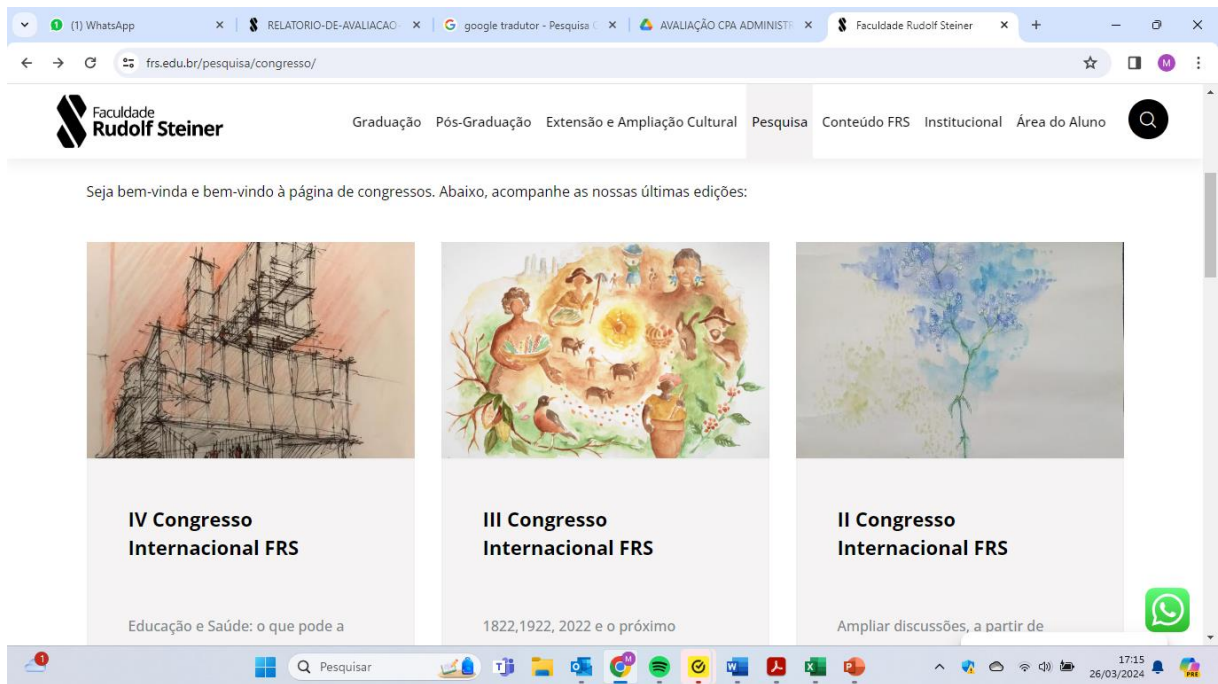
(1) WhatsApp × | RELATORIO-DE-AVALIACAO × | google tradutor - Pesquisa × | AVALIAÇÃO CPA ADMINISTR × | Faculdade Rudolf Steiner × | +

frs.edu.br/pesquisa/congresso/

Faculdade Rudolf Steiner

Graduação Pós-Graduação Extensão e Ampliação Cultural Pesquisa Conteúdo FRS Institucional Área do Aluno

Seja bem-vinda e bem-vindo à página de congressos. Abaixo, acompanhe as nossas últimas edições:

IV Congresso Internacional FRS

Educação e Saúde: o que pode a

III Congresso Internacional FRS

1822,1922, 2022 e o próximo

II Congresso Internacional FRS

Ampliar discussões, a partir de

Pesquisar

17:15
26/03/2024